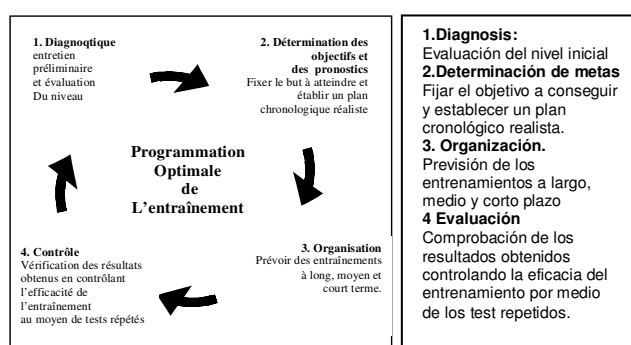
1. Diagnoqtique
entretien préliminaire et évaluation Du niveau

2. Détermination des objectifs et des pronostics
Fixer le but à atteindre et établir un plan chronologique réaliste

Programmation Optimale de L'entraînement

3. Organisation
Prévoir des entraînements à long, moyen et court terme.

4. Contrôle
Vérification des résultats obtenus en contrôlant l'efficacité de l'entraînement au moyen de tests répétés

1.Diagnosis:
Evaluación del nivel inicial
2.Determinación de metas
Fijar el objetivo a conseguir y establecer un plan cronológico realista.
3. Organización.
Previsión de los entrenamientos a largo, medio y corto plazo
4 Evaluación
Comprobación de los resultados obtenidos controlando la eficacia del entrenamiento por medio de los test repetidos.